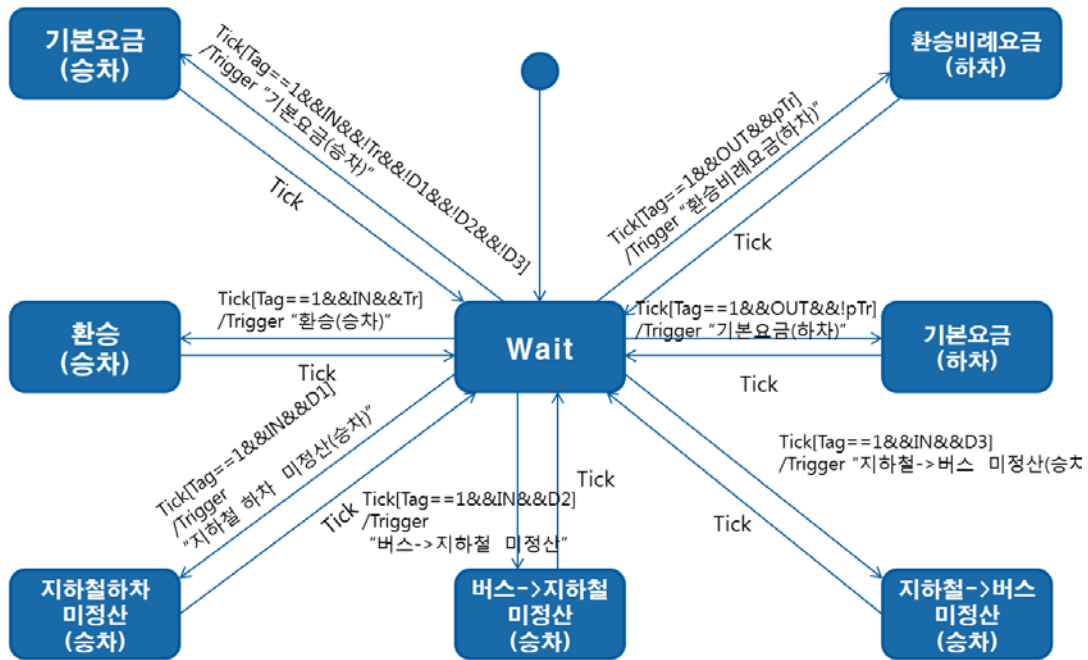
기본요금 (승차)

Tick[Tag==1&&IN&&!Tr&&!D1&&!D2&&!D3] /Trigger "기본요금(승차)"

Tick

환승비례요금 (하차)

Tick[Tag==1&&OUT&&pTr] /Trigger "환승비례요금(하차)"

Tick

환승 (승차)

Tick[Tag==1&&IN&&Tr] /Trigger "환승(승차)"

Tick

Wait

Tick[Tag==1&&OUT&&!pTr] /Trigger "기본요금(하차)"

Tick

기본요금 (하차)

Tick[Tag==1&&IN&&D1] /Trigger "지하철 하차 미정산(승차)"

Tick

Tick[Tag==1&&IN&&D2] /Trigger "버스->지하철 미정산"

Tick

Tick[Tag==1&&IN&&D3] /Trigger "지하철->버스 미정산(승차

Tick

지하철하차 미정산 (승차)

버스->지하철 미정산 (승차)

지하철->버스 미정산 (승차)